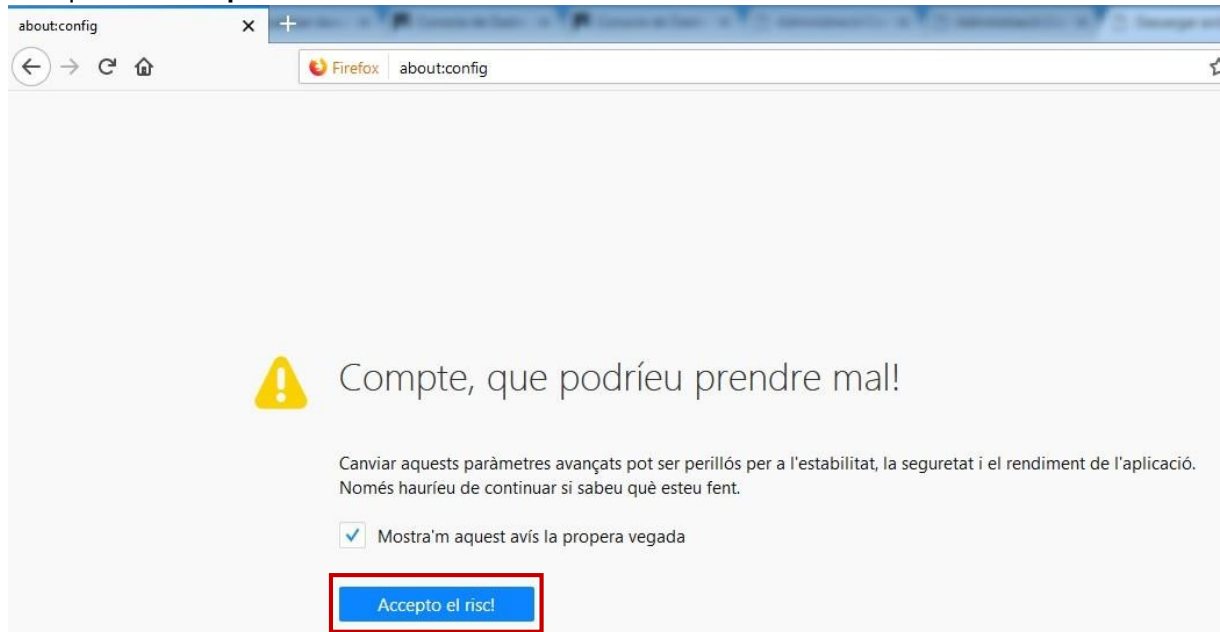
about:config
Firefox about:config

Compte, que podríeu prendre mal!

Canviar aquests paràmetres avançats pot ser perillós per a l'estabilitat, la seguretat i el rendiment de l'aplicació. Només hauríeu de continuar si sabeu què esteu fent.

Mostra'm aquest avís la propera vegada

Accepto el risc!